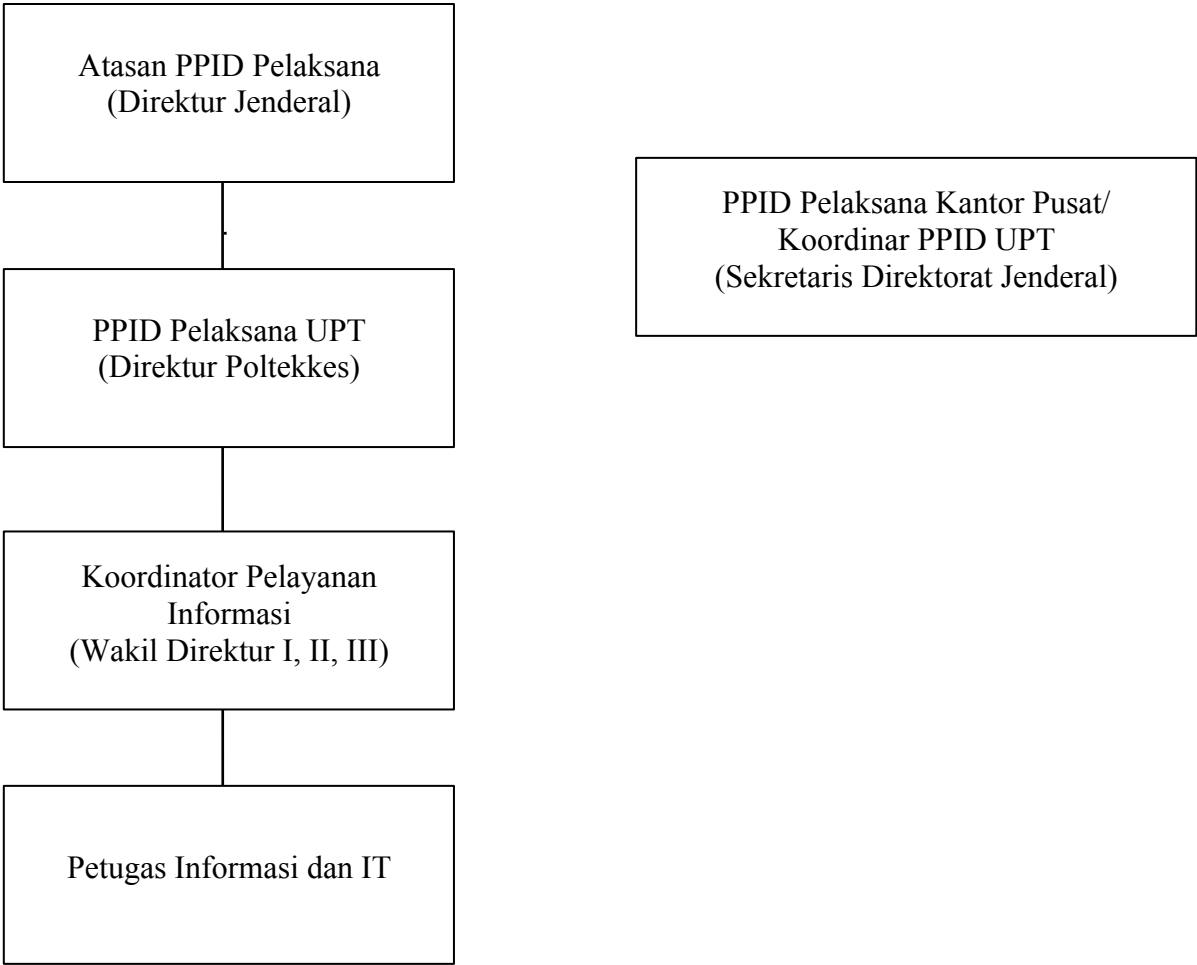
Atasan PPID Pelaksana
(Direktur Jenderal)

PPID Pelaksana Kantor Pusat/
Koordinar PPID UPT
(Sekretaris Direktorat Jenderal)

PPID Pelaksana UPT
(Direktur Poltekkes)

Koordinator Pelayanan Informasi
(Wakil Direktur I, II, III)

Petugas Informasi dan IT